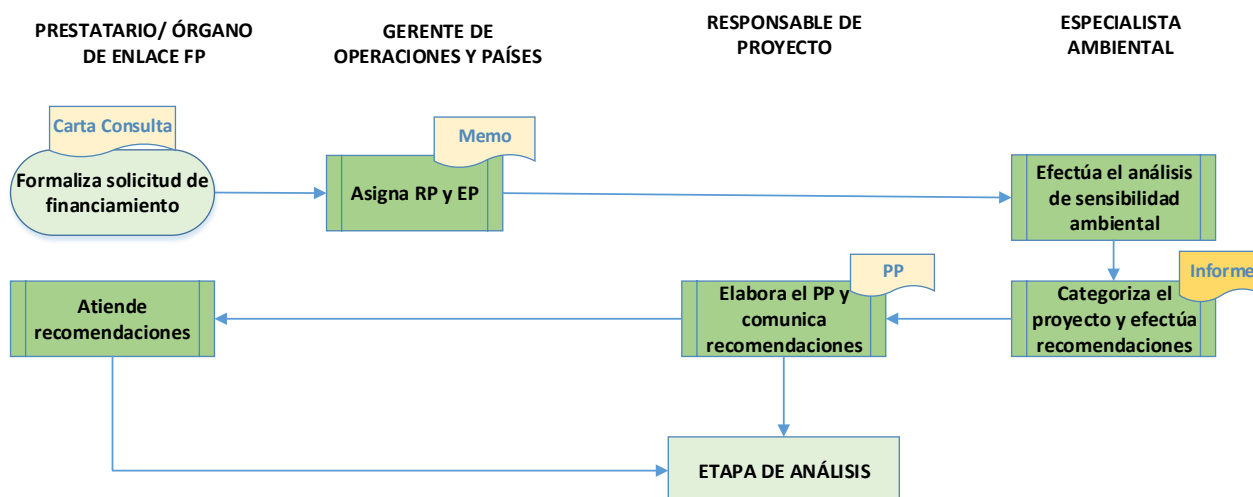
PRESTATARIO/ ÓRGANO DE ENLACE FP

GERENTE DE OPERACIONES Y PAÍSES

RESPONSABLE DE PROYECTO

ESPECIALISTA AMBIENTAL

Carta Consulta

Formaliza solicitud de financiamiento

Memo

Asigna RP y EP

Efectúa el análisis de sensibilidad ambiental

Informe

Categoriza el proyecto y efectúa recomendaciones

PP

Elabora el PP y comunica recomendaciones

Atiende recomendaciones

ETAPA DE ANÁLISIS